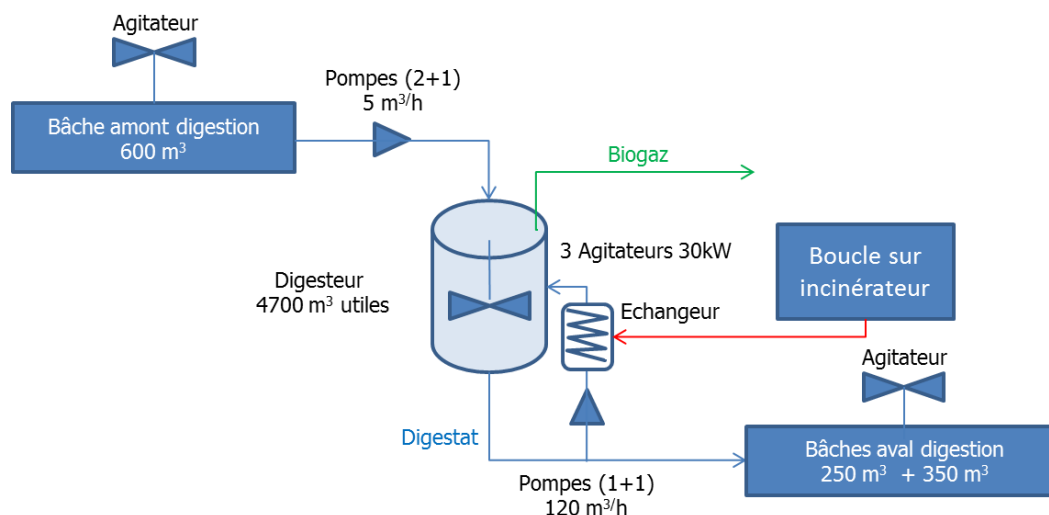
Agitateur

Bâche amont digestion
600 m$^3$

Pompes (2+1)
5 m$^3$/h

Biogaz

3 Agitateurs 30kW

Boucle sur incinérateur

Digesteur
4700 m$^3$ utiles

Echangeur

Agitateur

Digestat

Bâches aval digestion
250 m$^3$ + 350 m$^3$

Pompes (1+1)
120 m$^3$/h